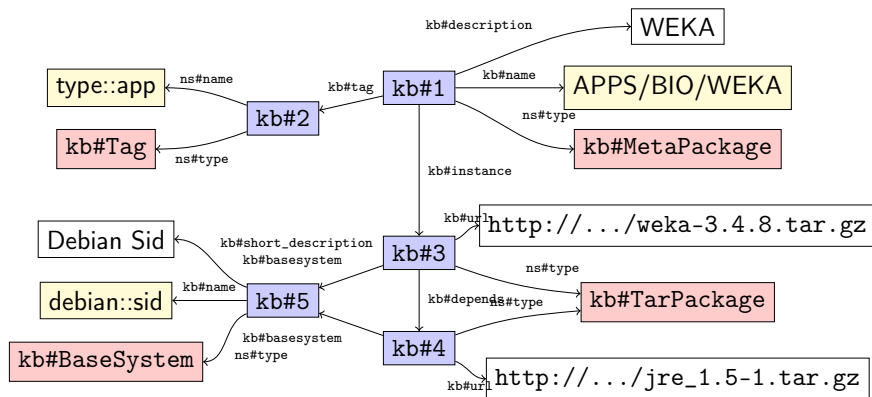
kb#description
WEKA
type::app
ns#name
kb#tag
kb#1
kb#name
APPS/BIO/WEKA
kb#2
ns#type
kb#Tag
ns#type
kb#MetaPackage
kb#instance
Debian Sid
kb#url
http://.../weka-3.4.8.tar.gz
kb#short_description
kb#basesystem
kb#3
ns#type
debian::sid
kb#name
kb#5
kb#depends
ns#type
kb#TarPackage
kb#basesystem
kb#BaseSystem
ns#type
kb#4
kb#url
http://.../jre_1.5-1.tar.gz